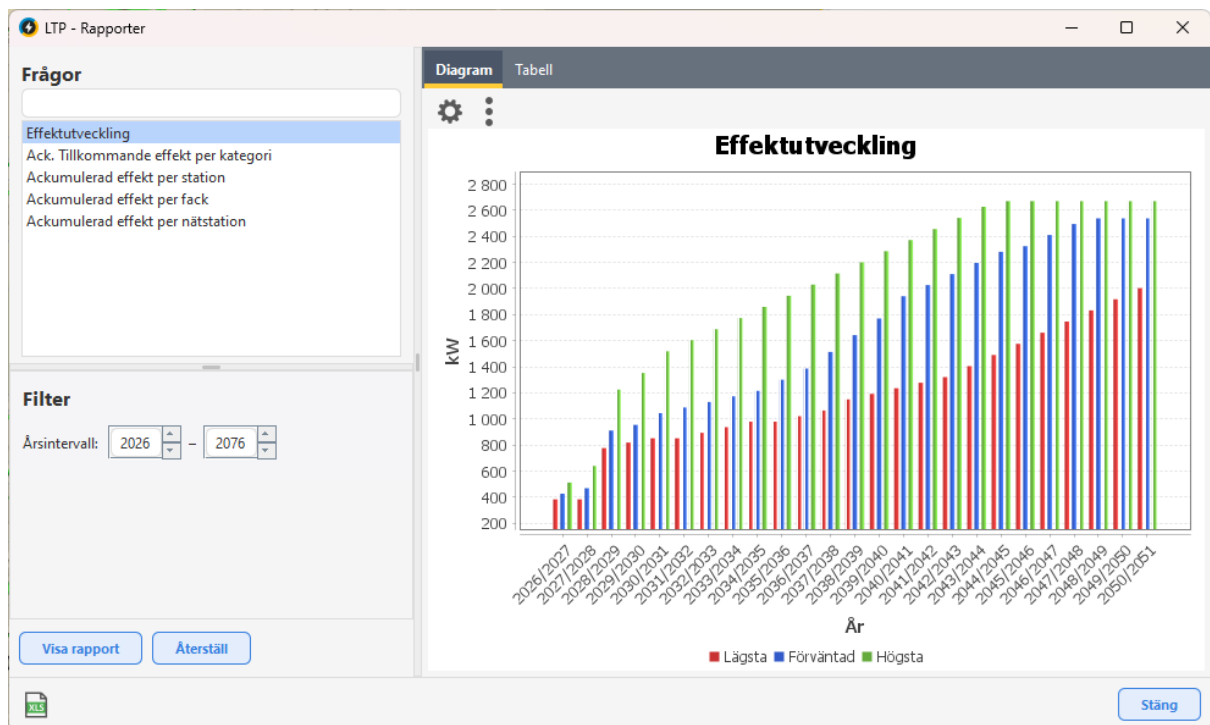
LTP - Rapporter

Frågor

Effektutveckling
Ack. Tillkommande effekt per kategori
Ackumulerad effekt per station
Ackumulerad effekt per fack
Ackumulerad effekt per nätstation

Filter

Årsintervall: 2026 – 2076

Visa rapport Återställ

Diagram Tabell

Effektutveckling

kW

2 800
2 600
2 400
2 200
2 000
1 800
1 600
1 400
1 200
1 000
800
600
400
200

2026/2027 2027/2028 2028/2029 2029/2030 2030/2031 2031/2032 2032/2033 2033/2034 2034/2035 2035/2036 2036/2037 2037/2038 2038/2039 2039/2040 2040/2041 2041/2042 2042/2043 2043/2044 2044/2045 2045/2046 2046/2047 2047/2048 2048/2049 2049/2050 2050/2051

År

Lägsta Förväntad Högsta

XLS

Stäng